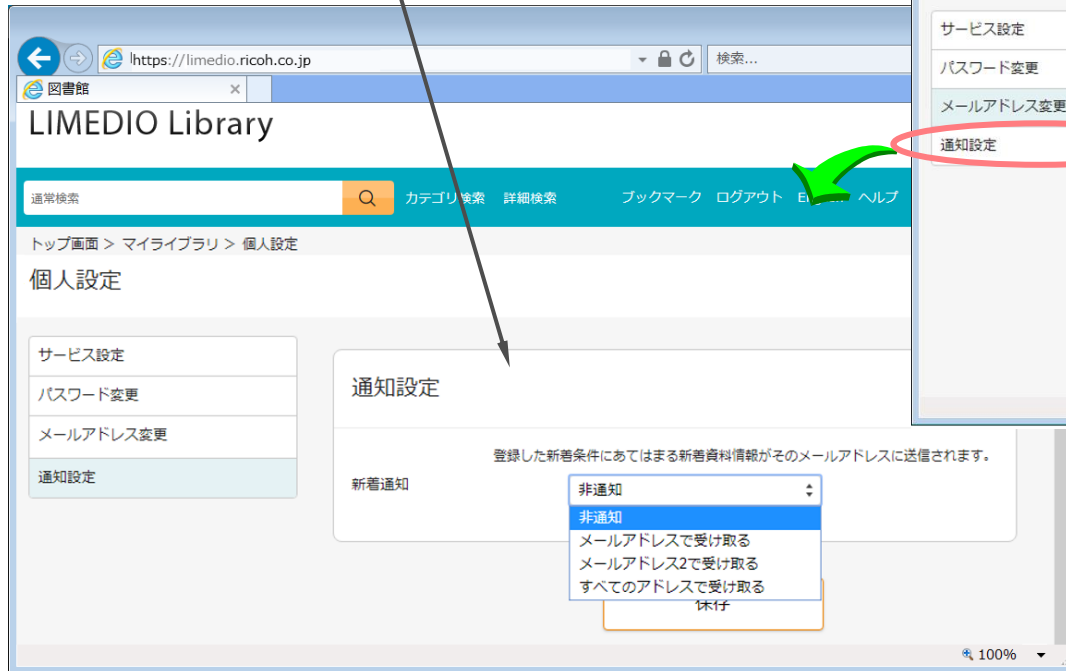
https://limedio.ricoh.co.jp
検索...
図書館
LIMEDIO Library
通常検索
カテゴリ検索 詳細検索 ブックマーク ログアウト English ヘルプ
トップ画面 > マイライブラリ > 個人設定
個人設定
サービス設定
パスワード変更
メールアドレス変更
通知設定
通知設定
登録した新着条件にあてはまる新着資料情報がそのメールアドレスに送信されます。
新着通知
非通知
非通知
メールアドレスで受け取る
メールアドレス2で受け取る
すべてのアドレスで受け取る
保存
サービス設定
パスワード変更
メールアドレス変更
通知設定
100%